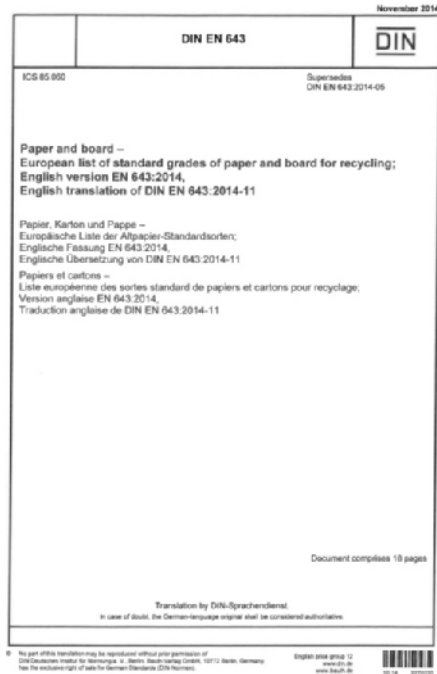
November 2014

DIN EN 643

DIN

ICS 85.060

Supersedes
DIN EN 643:2014-05

Paper and board –
European list of standard grades of paper and board for recycling;
English version EN 643:2014,
English translation of DIN EN 643:2014-11

Papier, Karton und Pappe –
Europäische Liste der Altpapier-Standardsorten;
Englische Fassung EN 643:2014,
Englische Übersetzung von DIN EN 643:2014-11

Papiers et cartons –
Liste européenne des sortes standard de papiers et cartons pour recyclage;
Version anglaise EN 643:2014,
Traduction anglaise de DIN EN 643:2014-11

Document comprises 18 pages

Translation by DIN-Sprachendienst.
In case of doubt, the German-language original shall be considered authoritative.

© No part of this translation may be reproduced without prior permission of DIN Deutsches Institut für Normung e. V., Berlin. Beuth Verlag GmbH, 10772 Berlin, Germany, has the exclusive right of sale for German Standards (DIN-Normen).

English price group 12
www.din.de
www.beuth.de

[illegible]